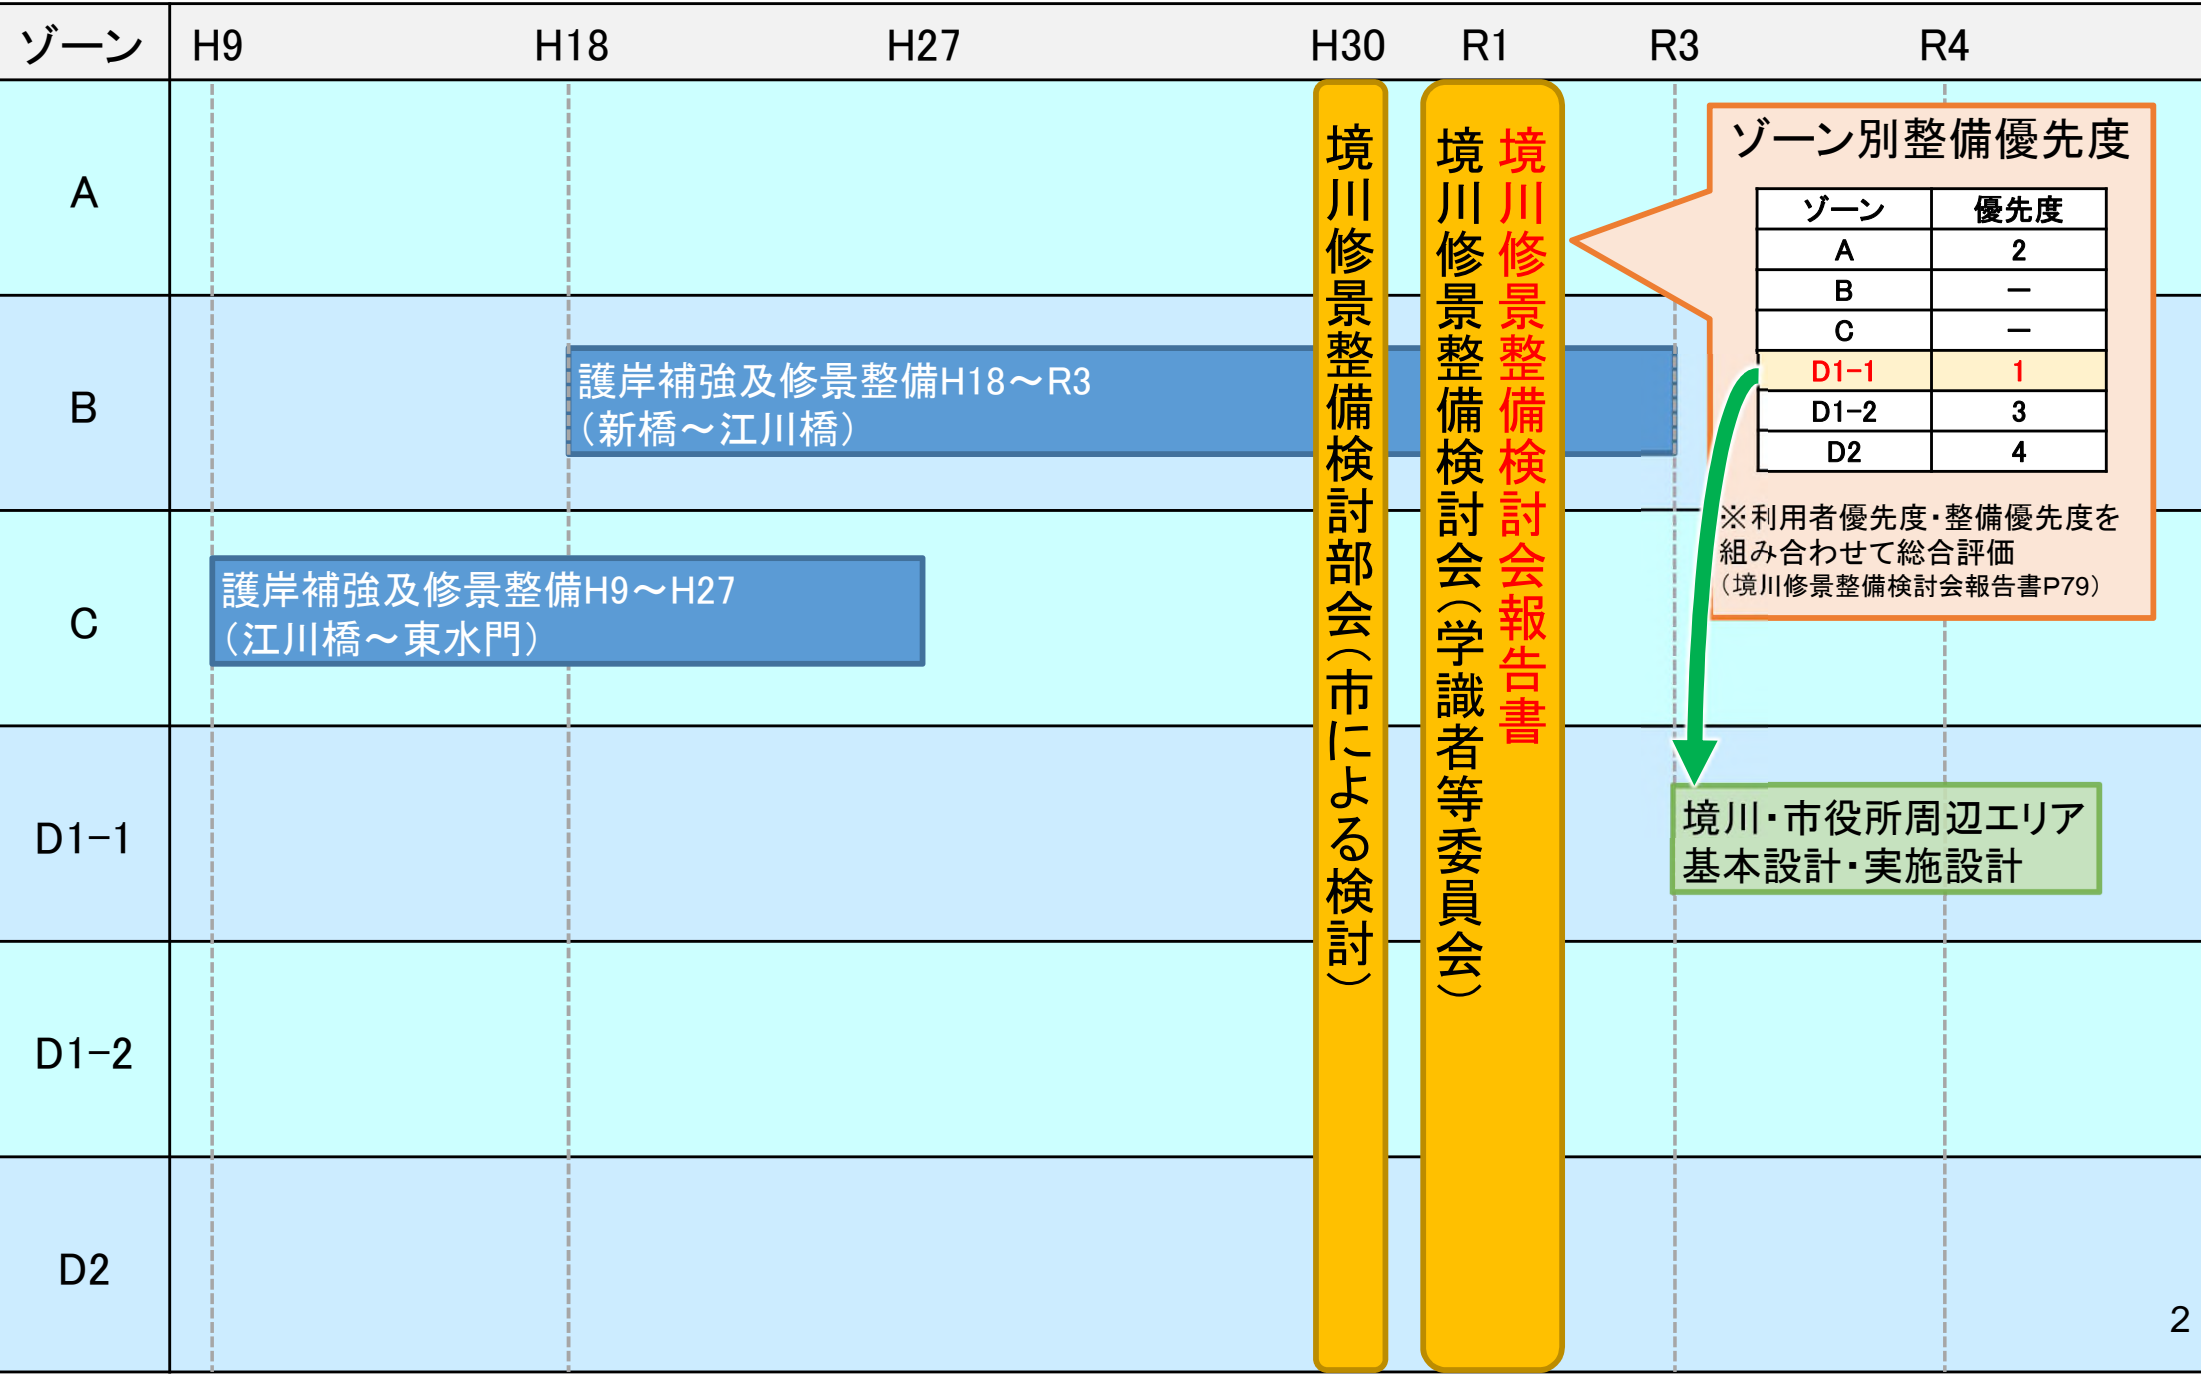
| ゾーン | H9 | H18 | H27 | H30 | R1 | R3 | R4 |
|---|---|---|---|---|---|---|---|
| A | | | | | | | |
| B | | | | | | | |
| C | | | | | | | |
| D1−1 | | | | | | | |
| D1−2 | | | | | | | |
| D2 | | | | | | | |

護岸補強及修景整備H18～R3（新橋～江川橋）

護岸補強及修景整備H9～H27（江川橋～東水門）

境川修景整備検討部会（市による検討）

境川修景整備検討会（学識者等委員会）

境川修景整備検討会報告書

ゾーン別整備優先度

| ゾーン | 優先度 |
|---|---|
| A | 2 |
| B | − |
| C | − |
| D1−1 | 1 |
| D1−2 | 3 |
| D2 | 4 |

※利用者優先度・整備優先度を組み合わせて総合評価
（境川修景整備検討会報告書P79）

境川・市役所周辺エリア基本設計・実施設計

2